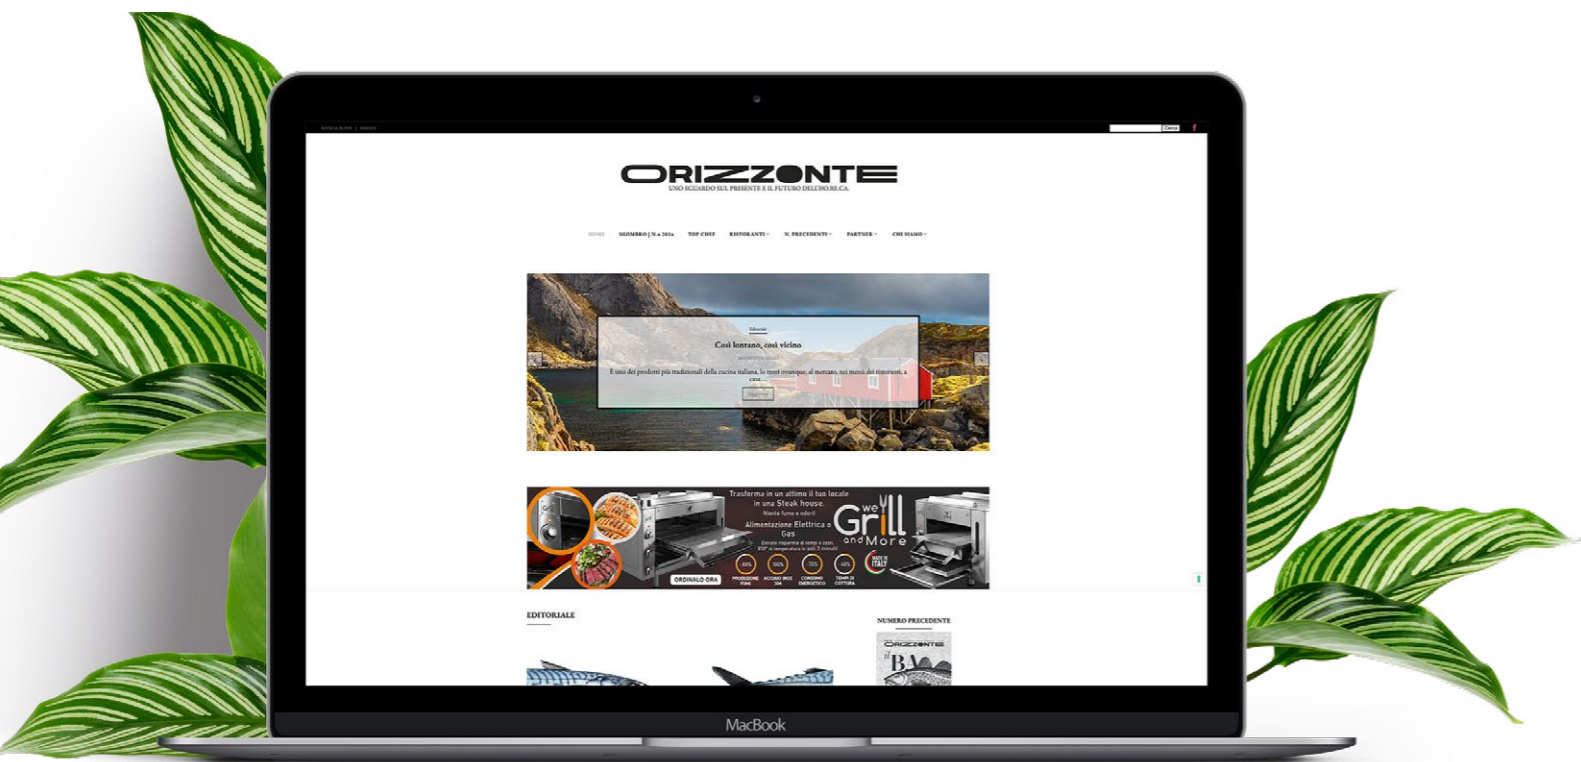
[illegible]

Cerca

ORIZZONTE
UNO SGUARDO SUL PRESENTE E IL FUTURO DELL'HO.RE.CA.

HOME SGOMBRO | N.4 2024 TOP CHEF RISTORANTI PARTNER N. PRECEDENTI PARTNER CHI SIAMO

Editoriale

Così lontano, così vicino

È uno dei prodotti più tradizionali della cucina italiana, lo trovi ovunque, al mercato, nei menù dei ristoranti, a casa...

Leggi tutto

Trasforma in un attimo il tuo locale in una Steak house.
Niente fumo e odori!
Alimentazione Elettrica o Gas
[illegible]

We Grill and More

ORDINALO ORA

MADE IN ITALY

EDITORIALE

NUMERO PRECEDENTE

ORIZZONTE

MacBook